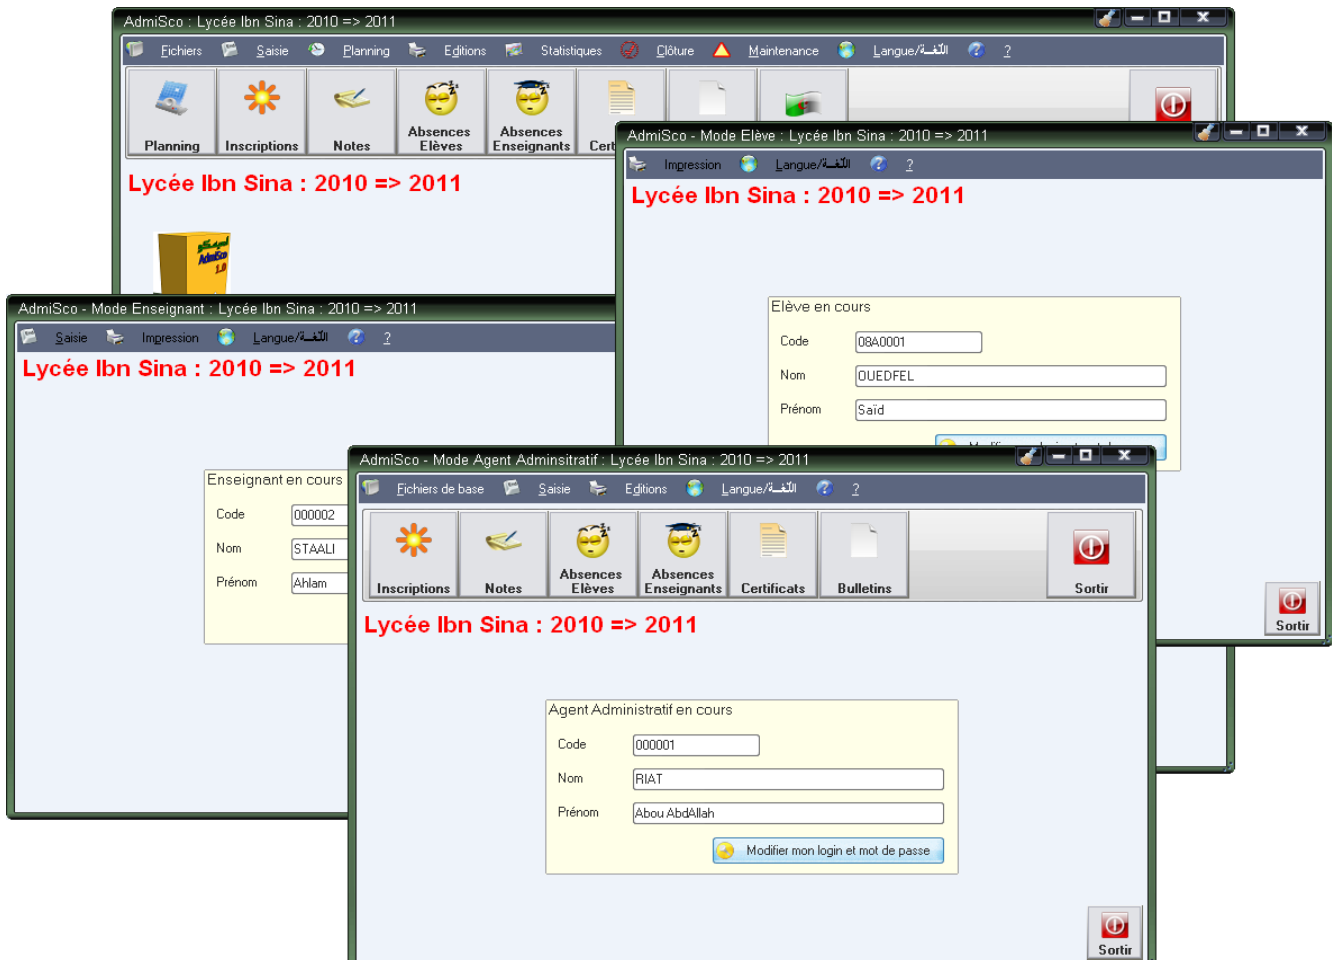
AdmiSco : Lycée Ibn Sina : 2010 => 2011

Fichiers Saisie Planning Editions Statistiques Clôture Maintenance Langue/اللغة ?

Planning Inscriptions Notes Absences Elèves Absences Enseignants Cert

Lycée Ibn Sina : 2010 => 2011

AdmiSco - Mode Elève : Lycée Ibn Sina : 2010 => 2011

Impression Langue/اللغة ?

Lycée Ibn Sina : 2010 => 2011

Elève en cours

Code 08A0001

Nom OUEDFEL

Prénom Saïd

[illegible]

Sortir

AdmiSco - Mode Enseignant : Lycée Ibn Sina : 2010 => 2011

Saisie Impression Langue/اللغة ?

Lycée Ibn Sina : 2010 => 2011

Enseignant en cours

Code 000002

Nom STAALI

Prénom Ahlam

AdmiSco - Mode Agent Adminsitratif : Lycée Ibn Sina : 2010 => 2011

Fichiers de base Saisie Editions Langue/اللغة ?

Inscriptions Notes Absences Elèves Absences Enseignants Certificats Bulletins Sortir

Lycée Ibn Sina : 2010 => 2011

Agent Administratif en cours

Code 000001

Nom RIAT

Prénom Abou AbdAllah

Modifier mon login et mot de passe

Sortir